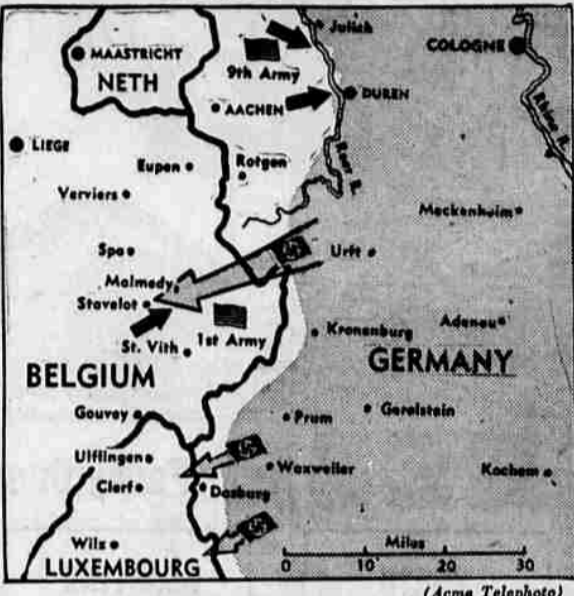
Julich
COLOGNE
MAASTRICHT
NETH
9th Army
AACHEN
DUREN
Rhine R.
LIEGE
Eupen
Rotgen
Roer R.
Verviers
Meckenheim
Spa
Urft
Malmedy
Stavelot
1st Army
Kronenburg
Adenau
St. Vith
BELGIUM
GERMANY
Gouvey
Prum
Gerolstein
Ulflingen
Waxweiler
Kochem
Clerf
Dasburg
Wilz
Miles
LUXEMBOURG
0
10
20
30
(Acme Telephoto)